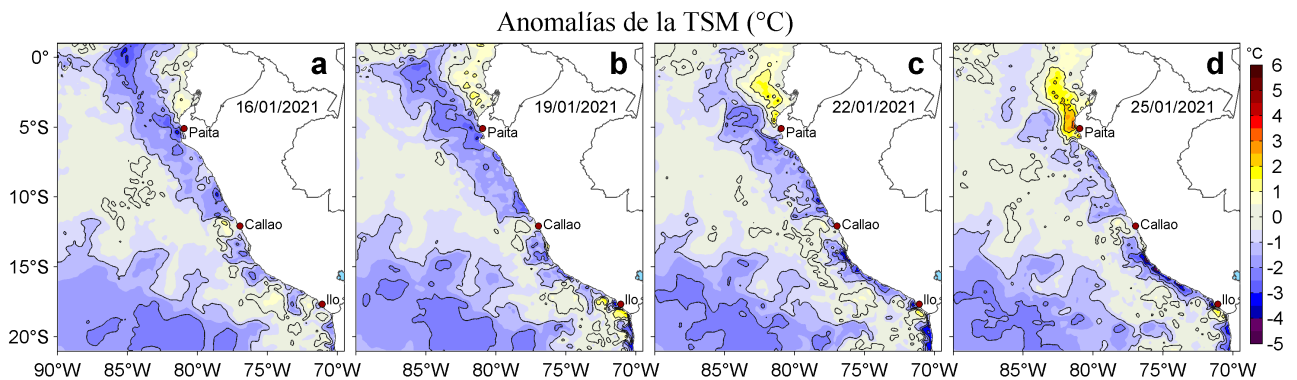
Anomalías de la TSM (°C)

0°
5°S
10°S
15°S
20°S

a
16/01/2021
Paita
Callao
Ilo

b
19/01/2021
Paita
Callao
Ilo

c
22/01/2021
Paita
Callao
Ilo

d
25/01/2021
Paita
Callao
Ilo

90°W 85°W 80°W 75°W 70°W
85°W 80°W 75°W 70°W
85°W 80°W 75°W 70°W
85°W 80°W 75°W 70°W

°C
6
5
4
3
2
1
0
-1
-2
-3
-4
-5